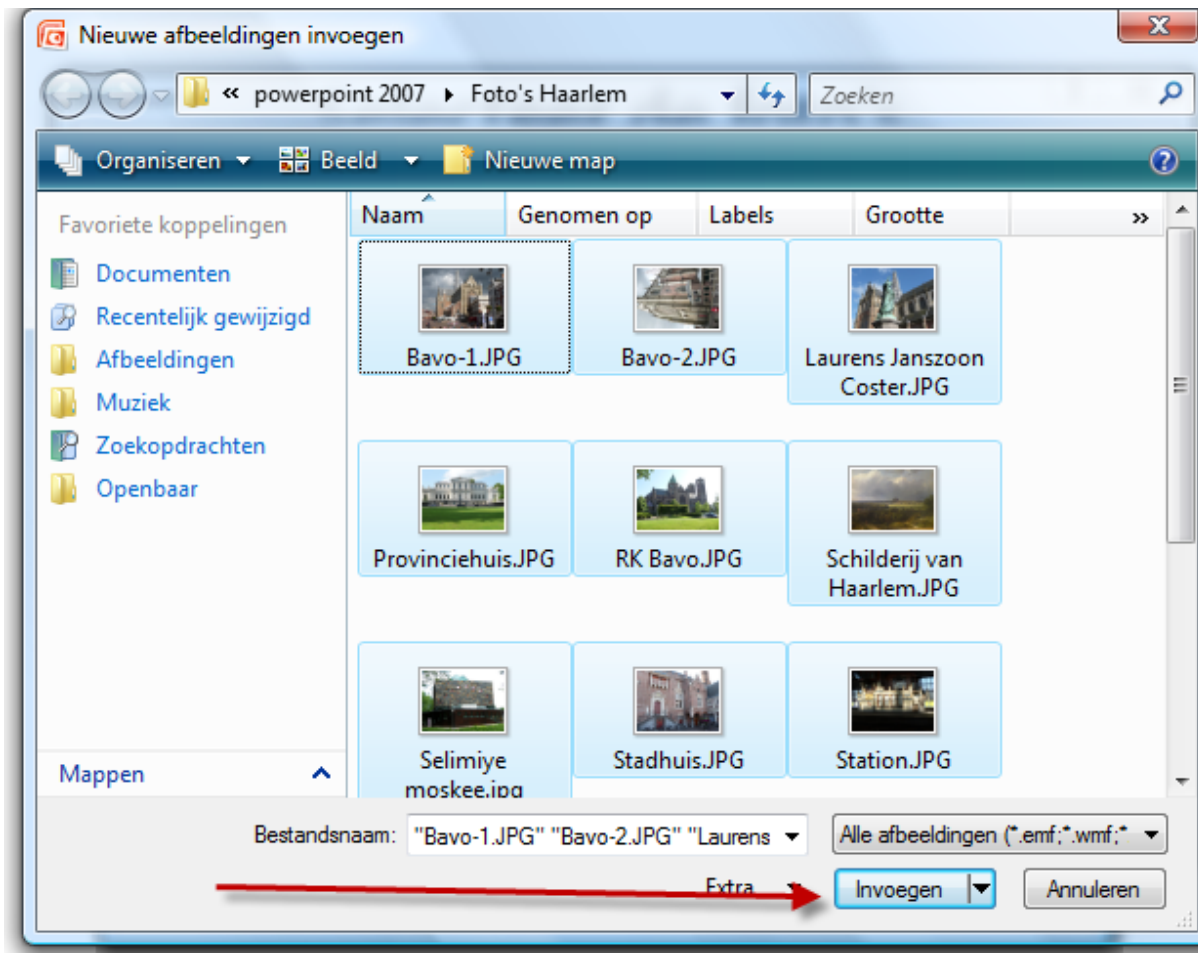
Nieuwe afbeeldingen invoegen

« powerpoint 2007 ▸ Foto's Haarlem

Zoeken

Organiseren ▾ Beeld ▾ Nieuwe map

Favoriete koppelingen

Documenten

Recentelijk gewijzigd

Afbeeldingen

Muziek

Zoekopdrachten

Openbaar

Naam | Genomen op | Labels | Grootte | »

Bavo-1.JPG

Bavo-2.JPG

Laurens Janszoon Coster.JPG

Provinciehuis.JPG

RK Bavo.JPG

Schilderij van Haarlem.JPG

Selimiye moskee.jpg

Stadhuis.JPG

Station.JPG

Mappen

Bestandsnaam: "Bavo-1.JPG" "Bavo-2.JPG" "Laurens

Alle afbeeldingen (*.emf;*.wmf;*

Extra

Invoegen

Annuleren